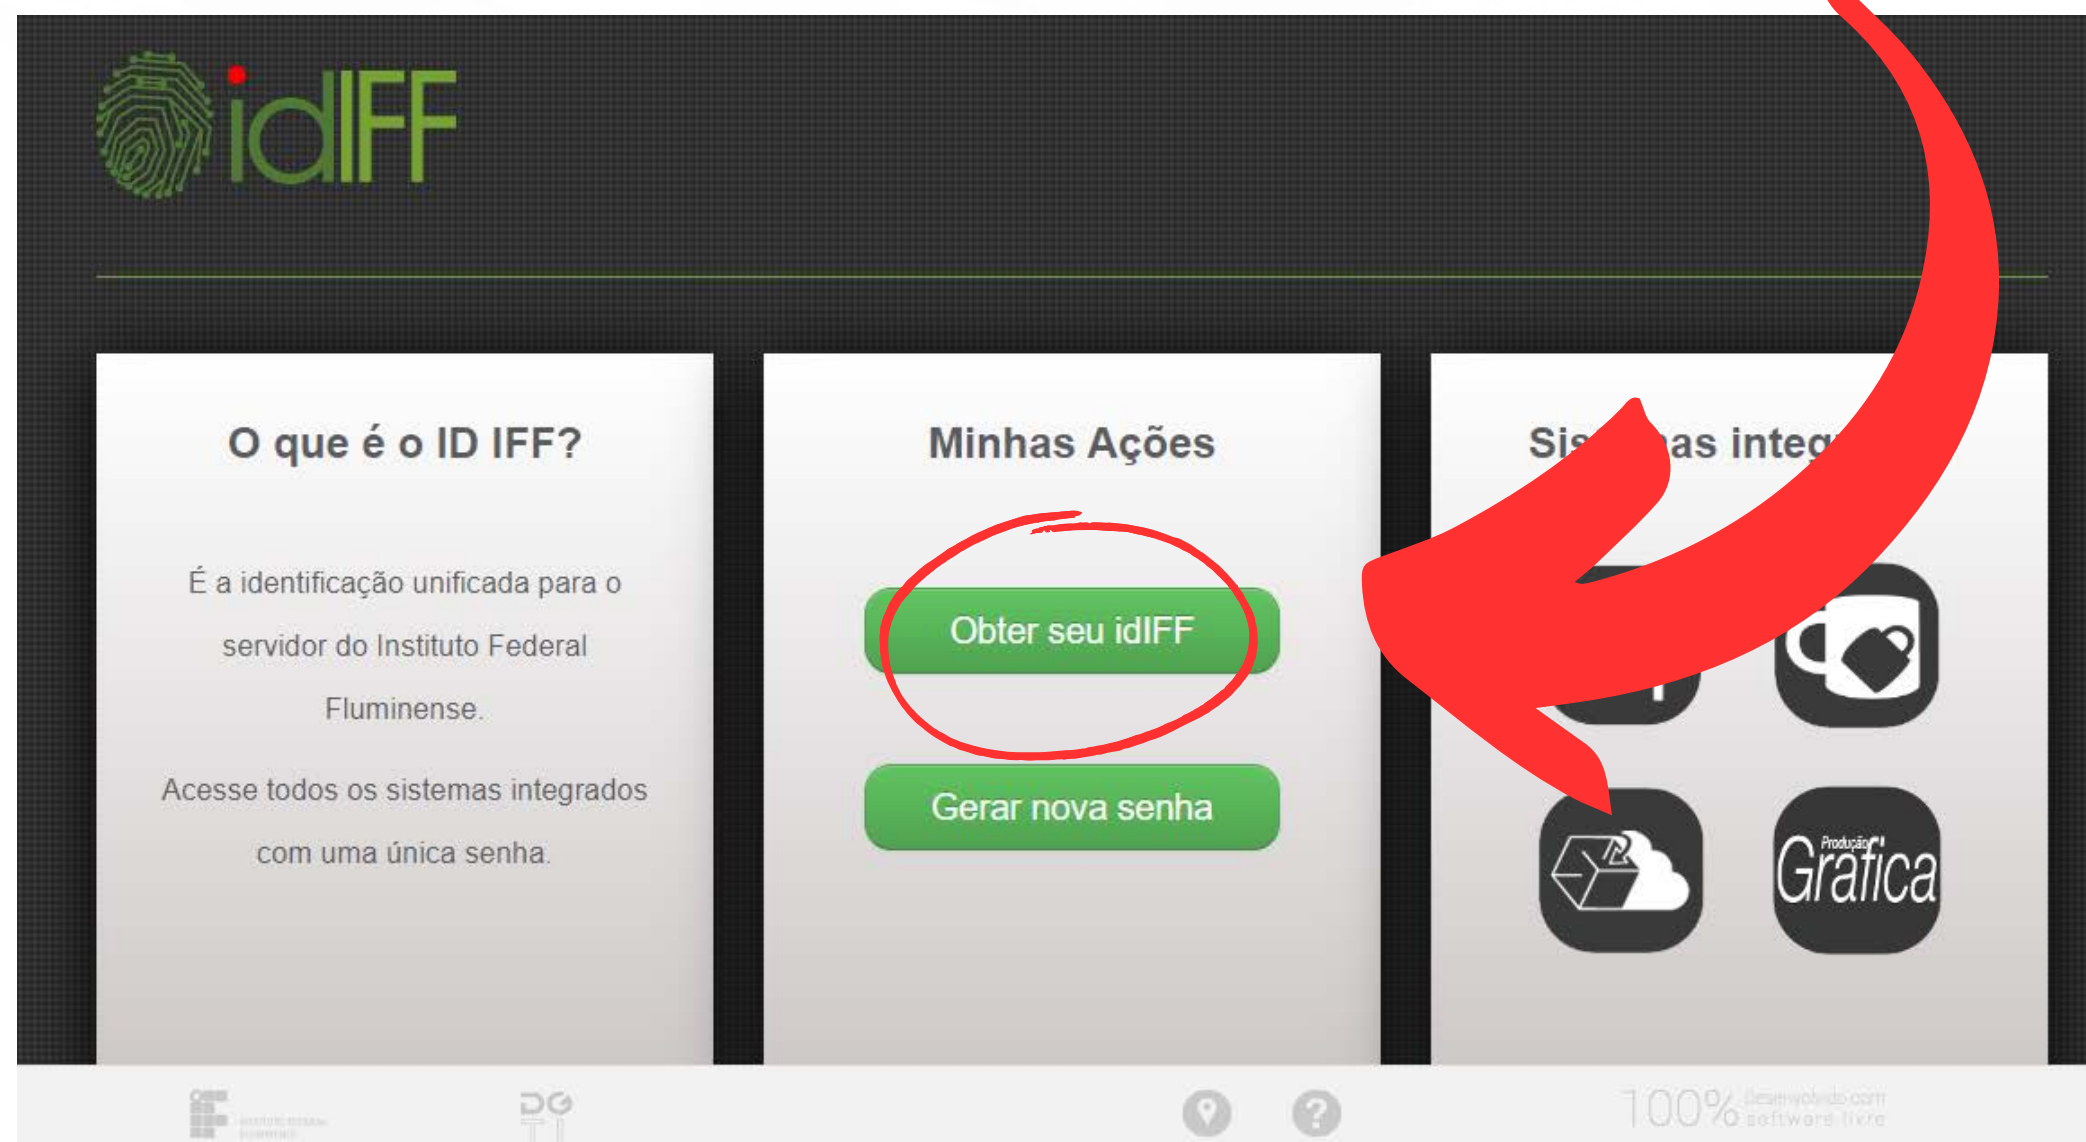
idIFF

O que é o ID IFF?

É a identificação unificada para o servidor do Instituto Federal Fluminense.

Acesse todos os sistemas integrados com uma única senha.

Minhas Ações

Obter seu idIFF

Gerar nova senha

Sis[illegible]as integ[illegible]

Produção Gráfica

DGTI

100% Desenvolvido com software livre